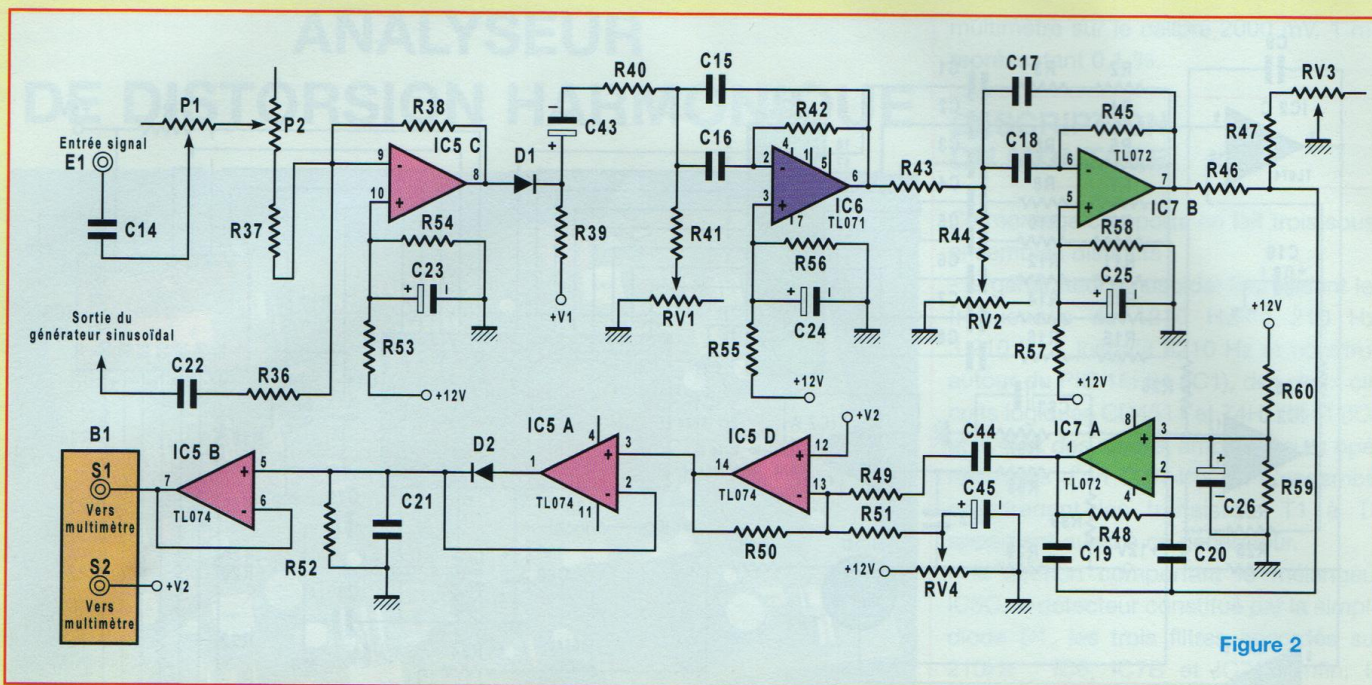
ANALYSEUR
DE DISTORSION HARMONIQUE

Entrée signal
E1
C14
P1
P2
R37
R38
9
10
IC5 C
8
R54
C23
R53
+12V
Sortie du générateur sinusoïdal
C22
R36
D1
C43
R39
+V1
R40
C15
C16
R41
RV1
R42
2
4
1
5
3
7
6
IC6
TL071
R56
C24
R55
+12V
R43
C17
C18
R45
6
5
7
IC7 B
TL072
R44
RV2
R58
C25
R57
+12V
R46
R47
RV3
+12V
R60
R59
C26
B1
S1
Vers multimètre
S2
Vers multimètre
+V2
IC5 B
7
5
6
TL074
R52
C21
D2
IC5 A
1
4
3
2
11
TL074
IC5 D
14
12
13
TL074
+V2
R49
R50
R51
C44
C45
+12V
RV4
IC7 A
1
8
3
2
4
TL072
R48
C19
C20
Figure 2